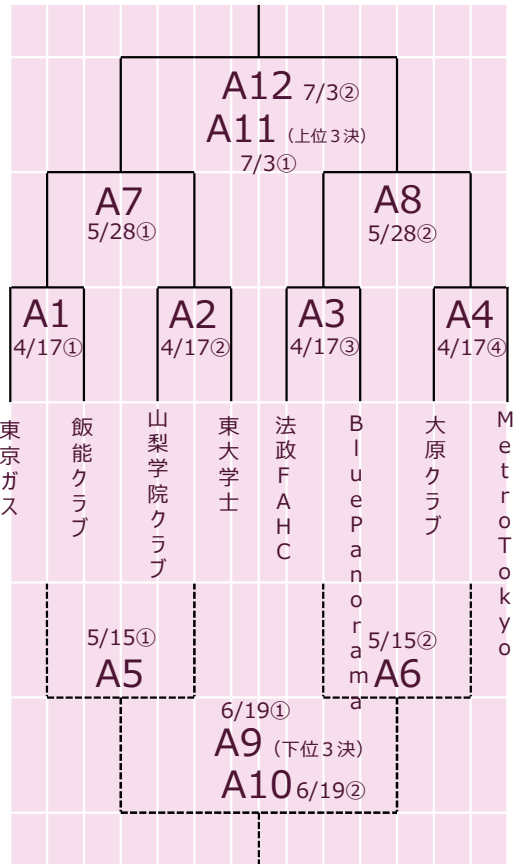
A12 7/3②
A11 (上位3決)
7/3①

A7
5/28①

A8
5/28②

A1
4/17①

A2
4/17②

A3
4/17③

A4
4/17④

東京ガス

飯能クラブ

山梨学院クラブ

東大学士

法政FAHC

BluePanorama

大原クラブ

MetroTokyo

5/15①
A5

5/15②
A6

6/19①
A9 (下位3決)
A10 6/19②